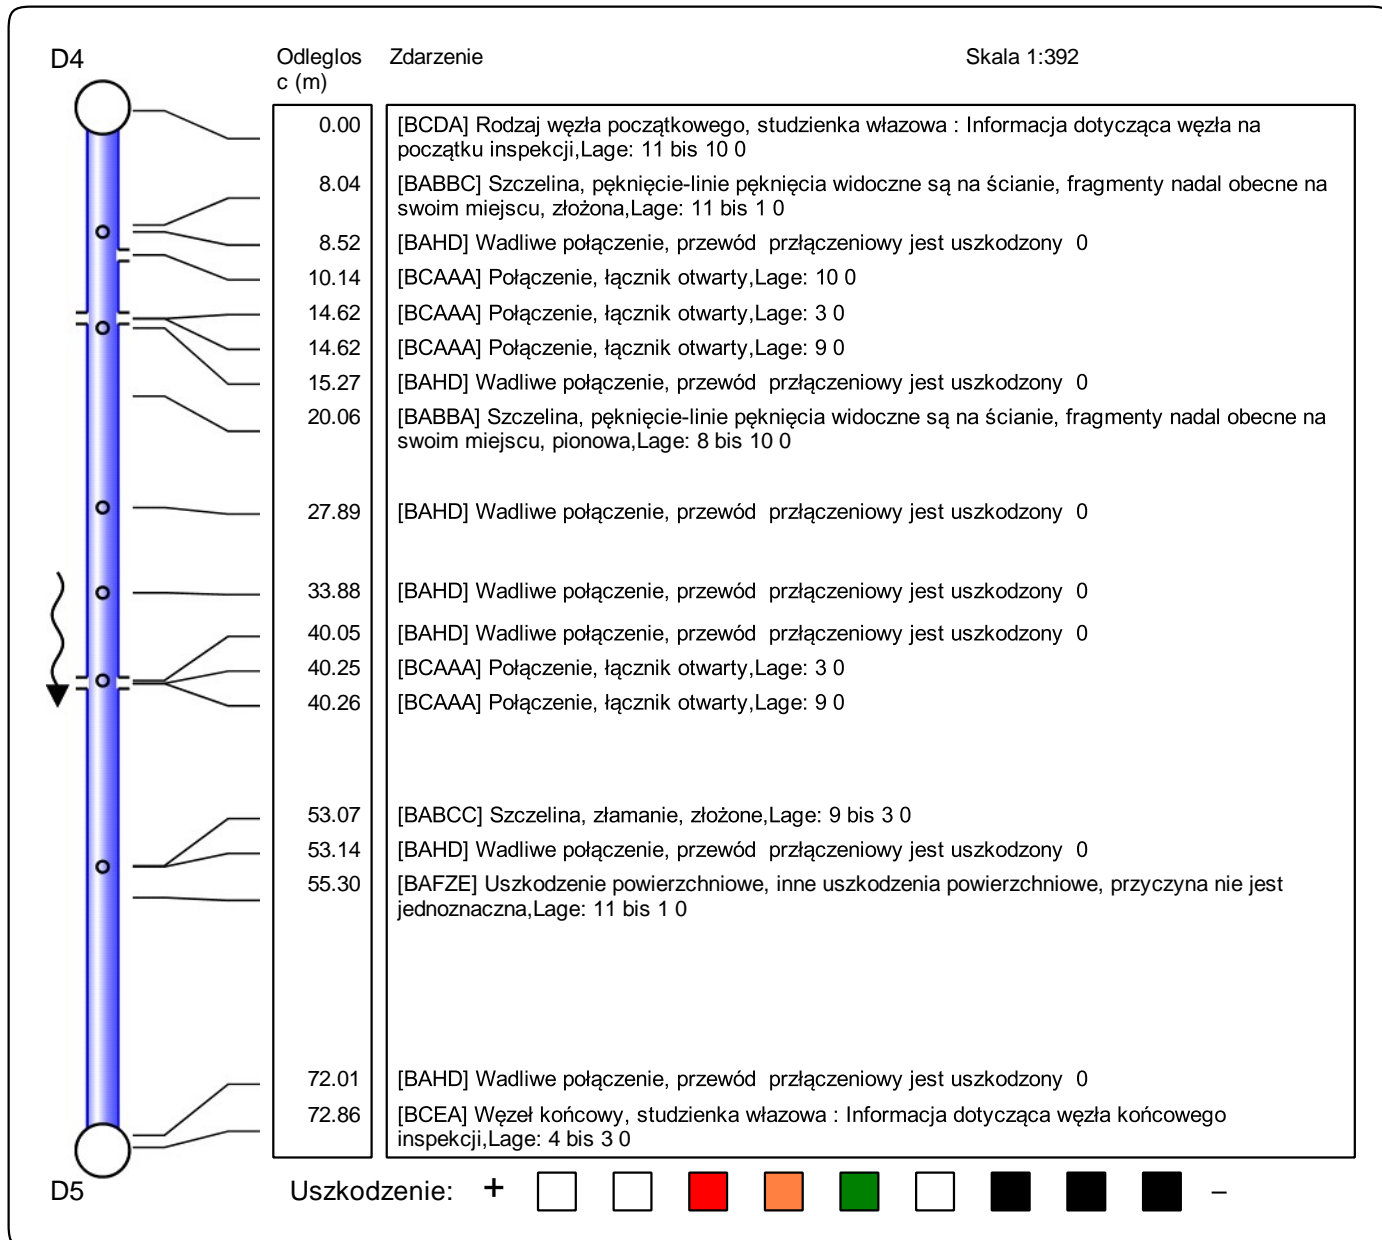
D4

Odleglosc (m)

Zdarzenie

Skala 1:392

| Odleglosc (m) | Zdarzenie |
|---|---|
| 0.00 | [BCDA] Rodzaj węzła początkowego, studzienka włazowa : Informacja dotycząca węzła na początku inspekcji,Lage: 11 bis 10 0 |
| 8.04 | [BABBC] Szczelina, pęknięcie-linie pęknięcia widoczne są na ścianie, fragmenty nadal obecne na swoim miejscu, złożona,Lage: 11 bis 1 0 |
| 8.52 | [BAHD] Wadliwe połączenie, przewód przłączeniowy jest uszkodzony 0 |
| 10.14 | [BCAAA] Połączenie, łącznik otwarty,Lage: 10 0 |
| 14.62 | [BCAAA] Połączenie, łącznik otwarty,Lage: 3 0 |
| 14.62 | [BCAAA] Połączenie, łącznik otwarty,Lage: 9 0 |
| 15.27 | [BAHD] Wadliwe połączenie, przewód przłączeniowy jest uszkodzony 0 |
| 20.06 | [BABBA] Szczelina, pęknięcie-linie pęknięcia widoczne są na ścianie, fragmenty nadal obecne na swoim miejscu, pionowa,Lage: 8 bis 10 0 |
| 27.89 | [BAHD] Wadliwe połączenie, przewód przłączeniowy jest uszkodzony 0 |
| 33.88 | [BAHD] Wadliwe połączenie, przewód przłączeniowy jest uszkodzony 0 |
| 40.05 | [BAHD] Wadliwe połączenie, przewód przłączeniowy jest uszkodzony 0 |
| 40.25 | [BCAAA] Połączenie, łącznik otwarty,Lage: 3 0 |
| 40.26 | [BCAAA] Połączenie, łącznik otwarty,Lage: 9 0 |
| 53.07 | [BABCC] Szczelina, złamanie, złożone,Lage: 9 bis 3 0 |
| 53.14 | [BAHD] Wadliwe połączenie, przewód przłączeniowy jest uszkodzony 0 |
| 55.30 | [BAFZE] Uszkodzenie powierzchniowe, inne uszkodzenia powierzchniowe, przyczyna nie jest jednoznaczna,Lage: 11 bis 1 0 |
| 72.01 | [BAHD] Wadliwe połączenie, przewód przłączeniowy jest uszkodzony 0 |
| 72.86 | [BCEA] Węzeł końcowy, studzienka włazowa : Informacja dotycząca węzła końcowego inspekcji,Lage: 4 bis 3 0 |

D5

Uszkodzenie: + –